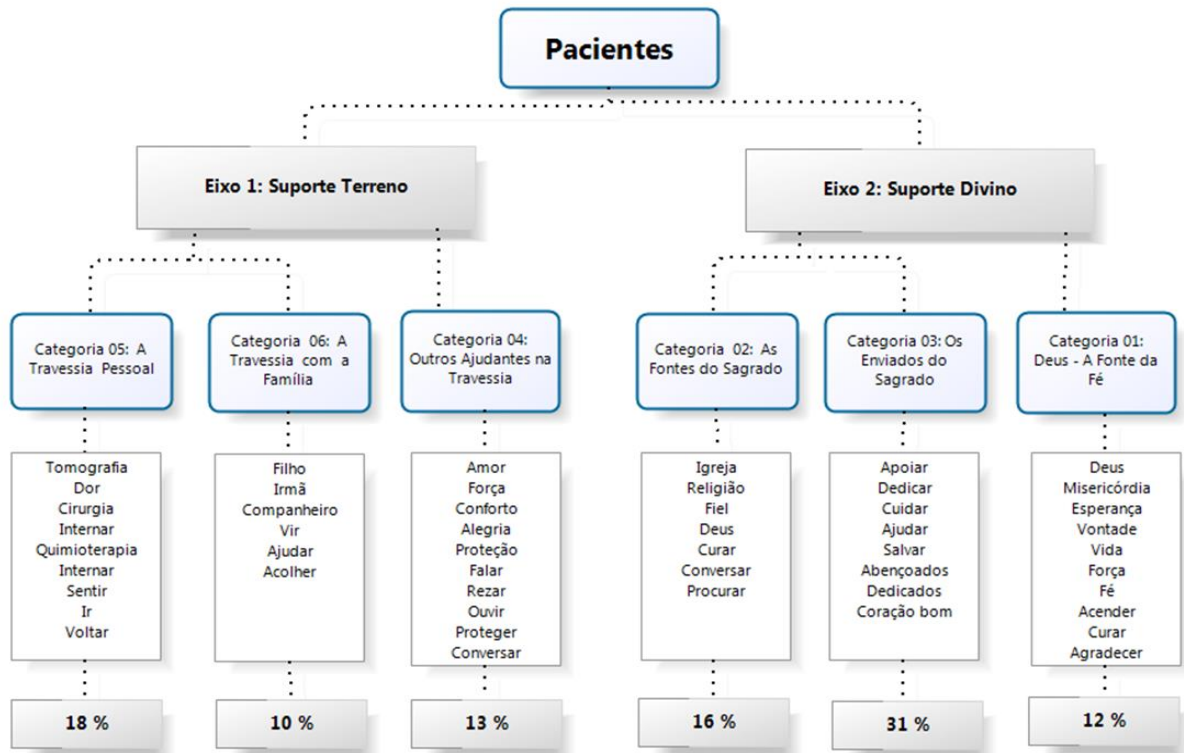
Pacientes

Eixo 1: Suporte Terreno

Eixo 2: Suporte Divino

Categoria 05: A Travessia Pessoal

Tomografia
Dor
Cirurgia
Internar
Quimioterapia
Internar
Sentir
Ir
Voltar

18 %

Categoria 06: A Travessia com a Família

Filho
Irmã
Companheiro
Vir
Ajudar
Acolher

10 %

Categoria 04: Outros Ajudantes na Travessia

Amor
Força
Conforto
Alegria
Proteção
Falar
Rezar
Ouvir
Proteger
Conversar

13 %

Categoria 02: As Fontes do Sagrado

Igreja
Religião
Fiel
Deus
Curar
Conversar
Procurar

16 %

Categoria 03: Os Enviados do Sagrado

Apoiar
Dedicar
Cuidar
Ajudar
Salvar
Abençoados
Dedicados
Coração bom

31 %

Categoria 01: Deus - A Fonte da Fé

Deus
Misericórdia
Esperança
Vontade
Vida
Força
Fé
Acender
Curar
Agradecer

12 %